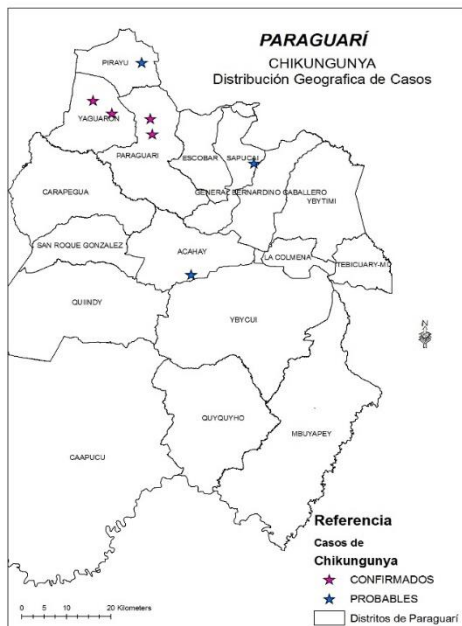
PARAGUARÍ
CHIKUNGUNYA
Distribución Geografica de Casos

PIRAYU
YAGUARON
PARAGUARI
ESCOBAR
SAPUCAI
GENERAL BERNARDINO CABALLERO
YBYTIMI
CARAPEGUA
SAN ROQUE GONZALEZ
ACAHAY
LA COLMENA
TEBICUARY-MI
QUIINDY
YBYCUI
QUYQUYHO
MBUYAPEY
CAAPUCU

N

Referencia
Casos de
Chikungunya
CONFIRMADOS
PROBABLES
Distritos de Paraguarí

0 5 10 20 Kilometers